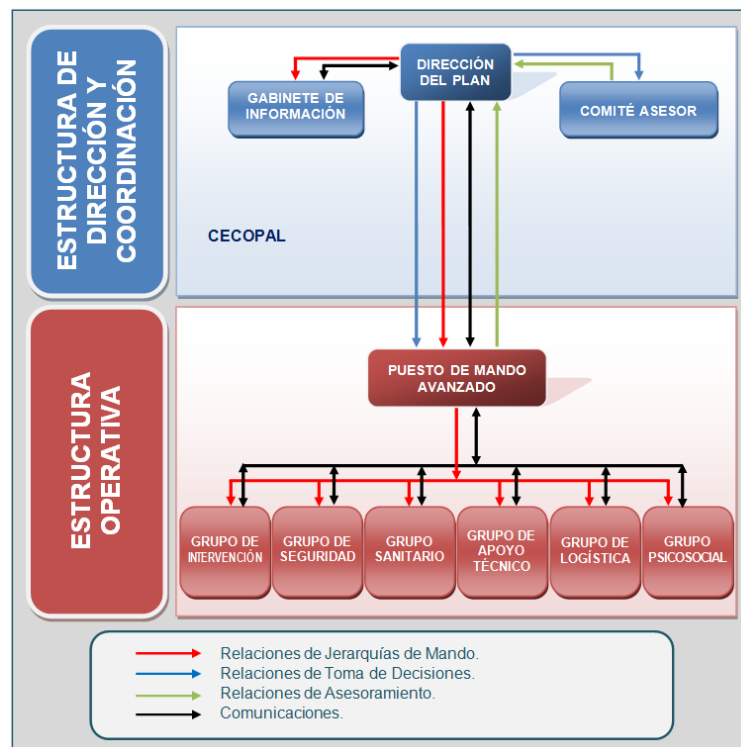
ESTRUCTURA DE DIRECCIÓN Y COORDINACIÓN

DIRECCIÓN DEL PLAN

GABINETE DE INFORMACIÓN

COMITÉ ASESOR

CECOPAL

ESTRUCTURA OPERATIVA

PUESTO DE MANDO AVANZADO

GRUPO DE INTERVENCIÓN

GRUPO DE SEGURIDAD

GRUPO SANITARIO

GRUPO DE APOYO TÉCNICO

GRUPO DE LOGÍSTICA

GRUPO PSICOSOCIAL

Relaciones de Jerarquías de Mando.
Relaciones de Toma de Decisiones.
Relaciones de Asesoramiento.
Comunicaciones.